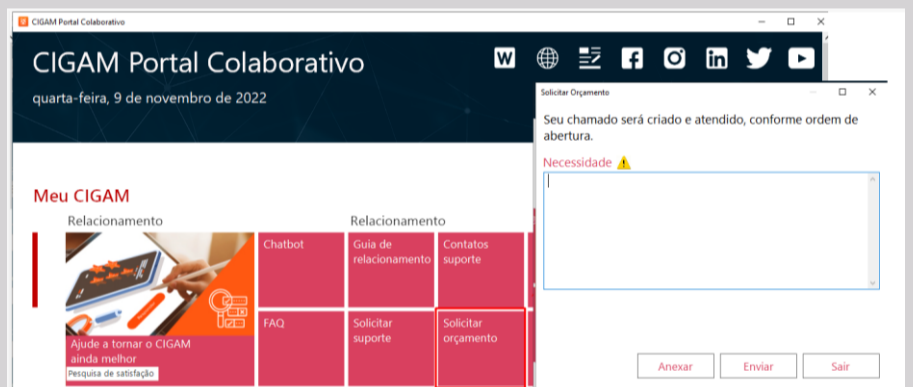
CIGAM Portal Colaborativo

CIGAM Portal Colaborativo
quarta-feira, 9 de novembro de 2022

Meu CIGAM
Relacionamento
Relacionamento

Ajude a tornar o CIGAM ainda melhor
Pesquisa de satisfação

Chatbot
Guia de relacionamento
Contatos suporte
FAQ
Solicitar suporte
Solicitar orçamento

Solicitar Orçamento
Seu chamado será criado e atendido, conforme ordem de abertura.
Necessidade

Anexar
Enviar
Sair